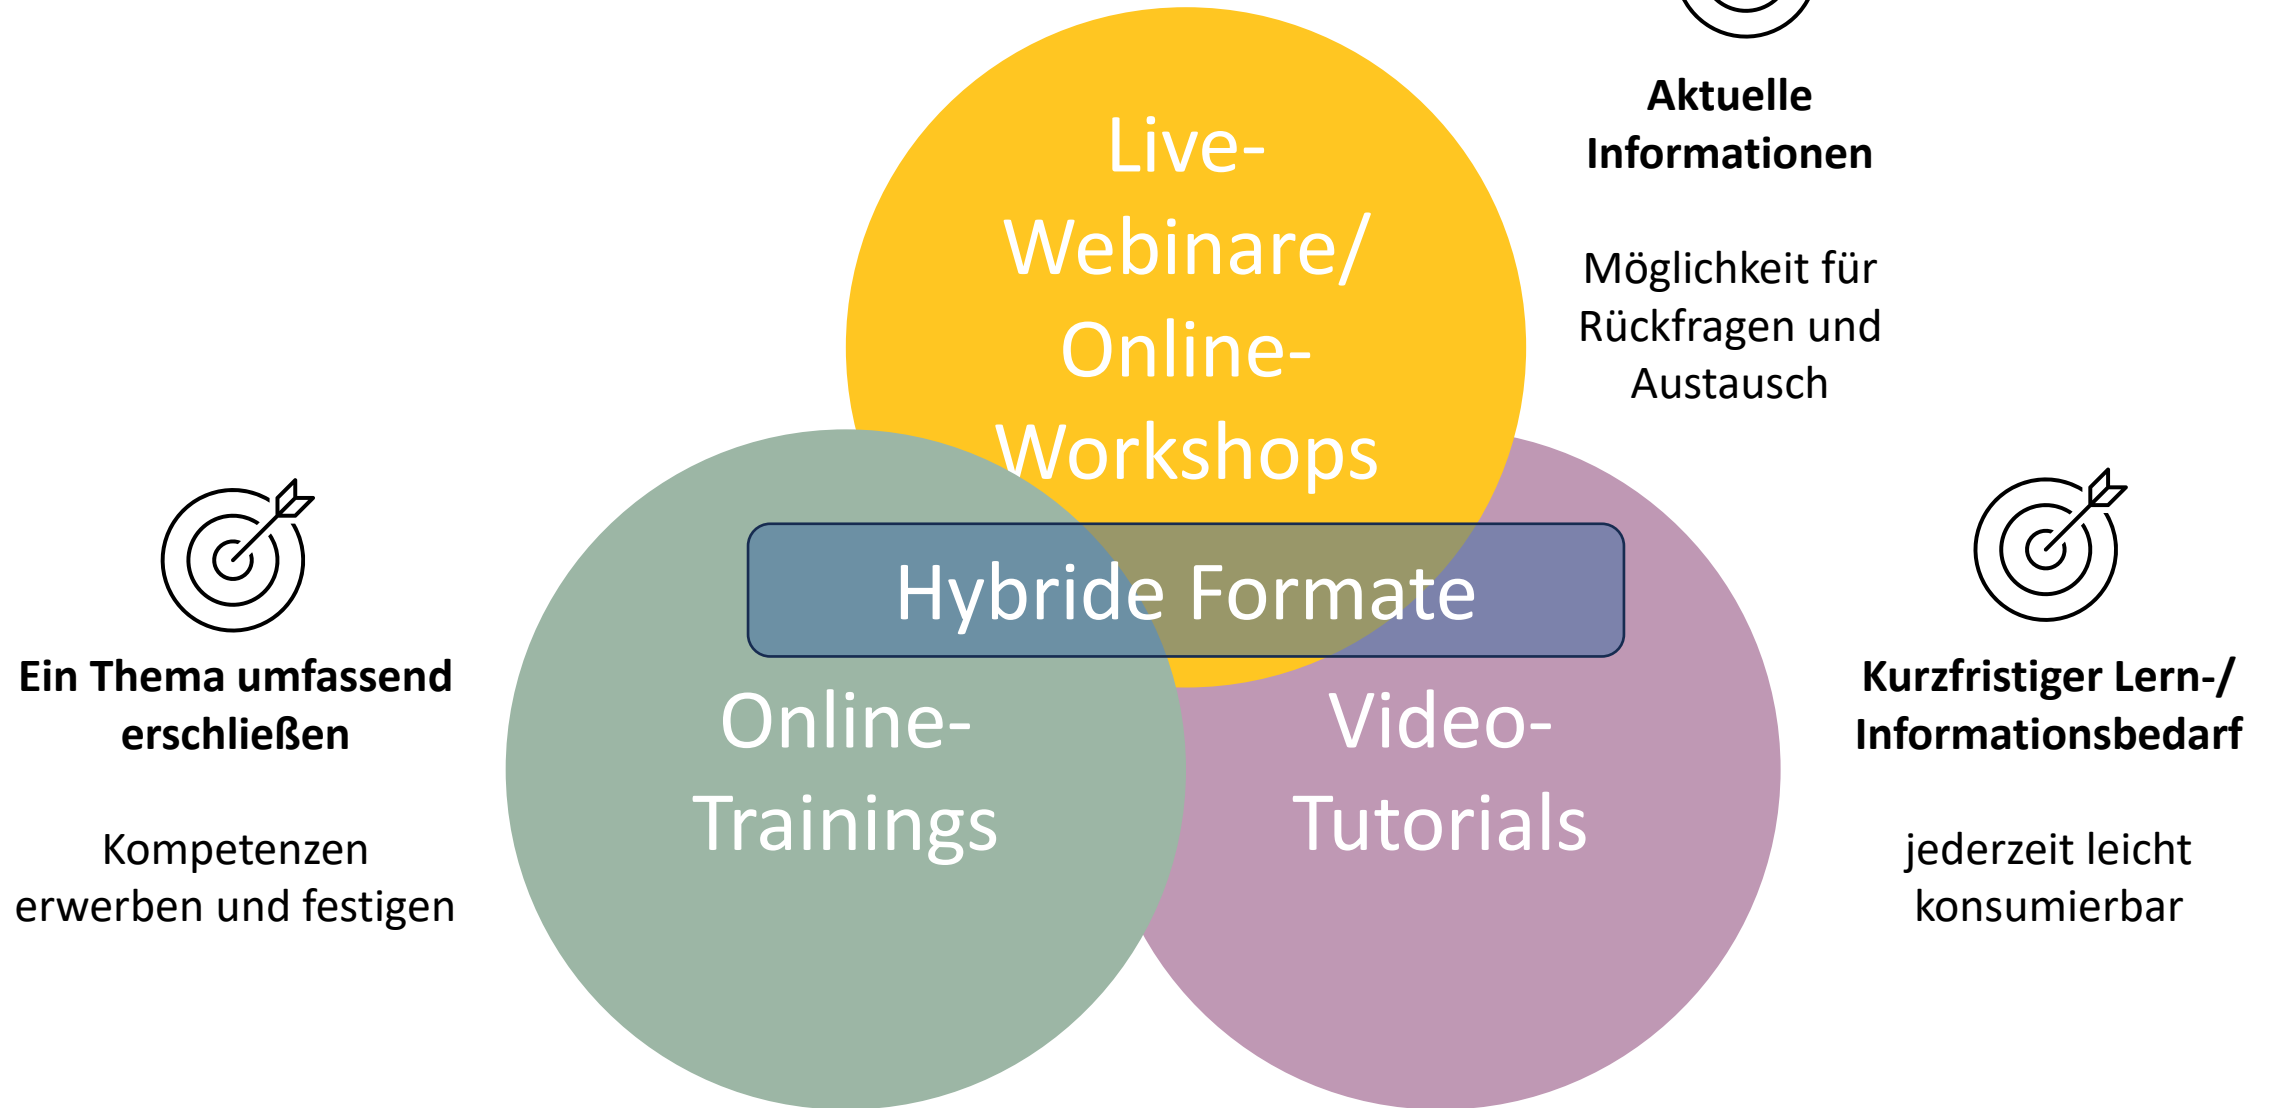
Live-Webinare/ Online-Workshops

Aktuelle Informationen

Möglichkeit für Rückfragen und Austausch

Hybride Formate

Ein Thema umfassend erschließen

Kompetenzen erwerben und festigen

Online-Trainings

Video-Tutorials

Kurzfristiger Lern-/ Informationsbedarf

jederzeit leicht konsumierbar